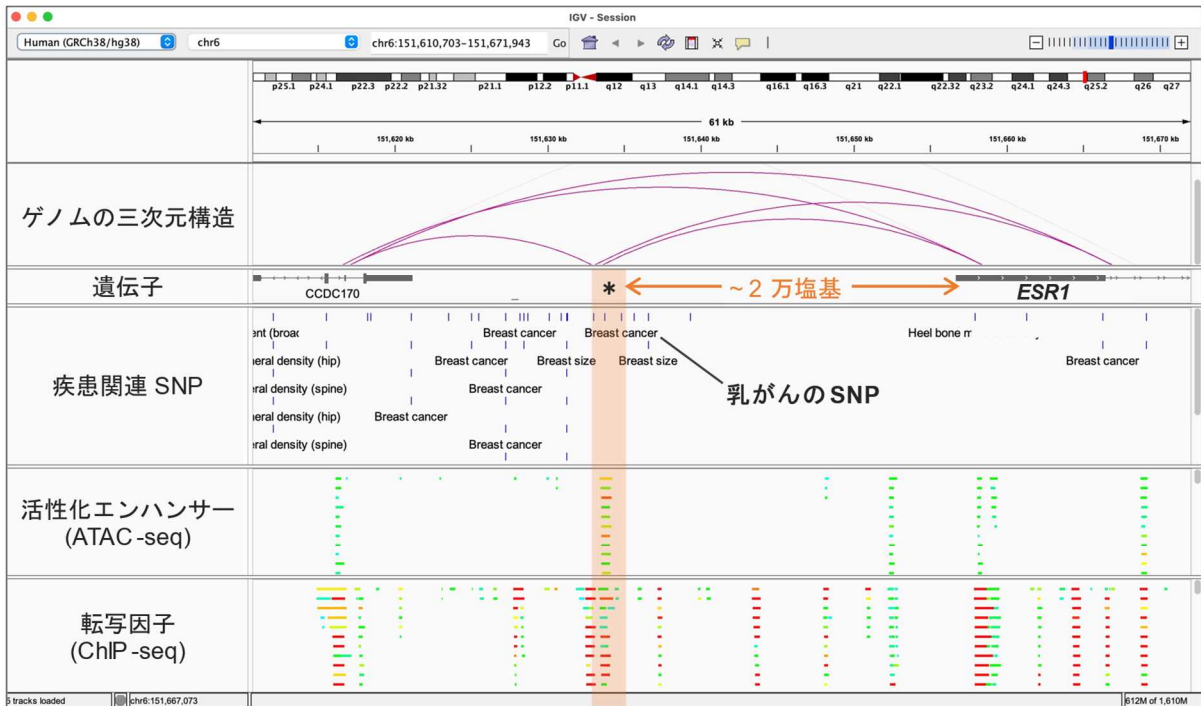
IGV - Session

Human (GRCh38/hg38) chr6 chr6:151,610,703-151,671,943 Go

p25.1 p24.1 p22.3 p22.2 p21.32 p21.1 p12.2 p11.1 q12 q13 q14.1 q14.3 q16.1 q16.3 q21 q22.1 q22.32 q23.2 q24.1 q24.3 q25.2 q26 q27

61 kb

151,620 kb 151,630 kb 151,640 kb 151,650 kb 151,660 kb 151,670 kb

ゲノムの三次元構造

遺伝子

CCDC170

*

～2 万塩基

ESR1

疾患関連 SNP

ent (broa

Breast cancer

Breast cancer

Heel bone m

neral density (hip)

Breast cancer

Breast size

Breast size

Breast cancer

neral density (spine)

Breast cancer

乳がんのSNP

neral density (hip)

Breast cancer

neral density (spine)

Breast cancer

活性化エンハンサー (ATAC-seq)

転写因子 (ChIP-seq)

5 tracks loaded chr6:151,667,073 612M of 1,610M